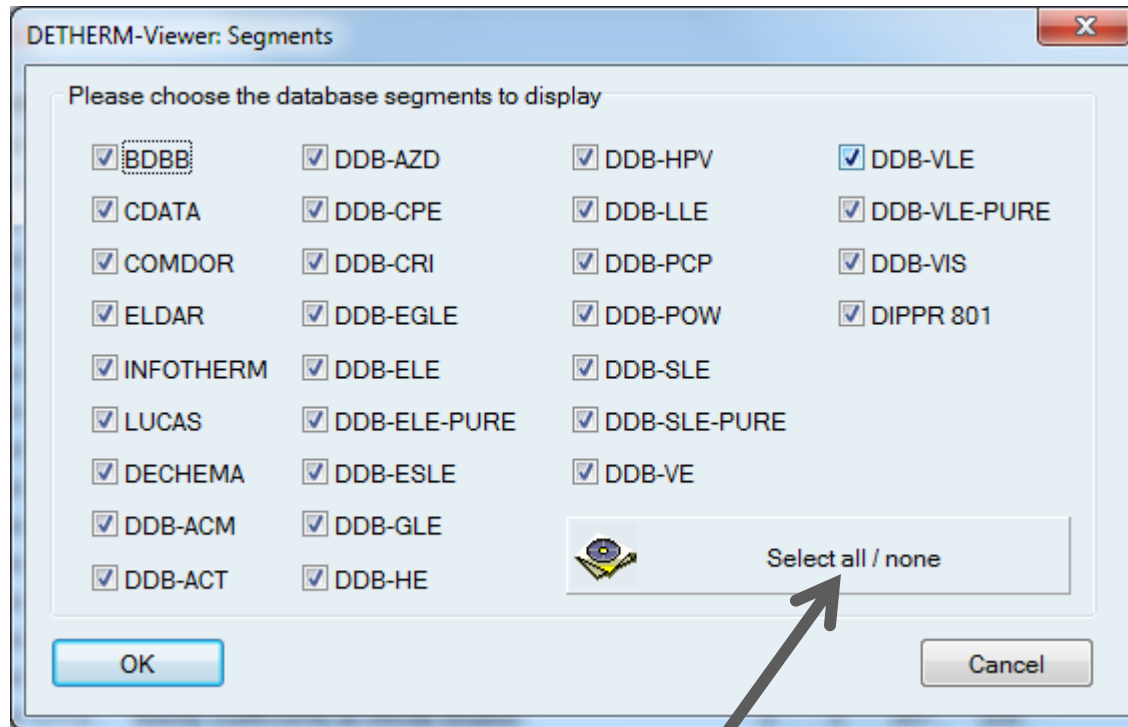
DETHERM-Viewer: Segments

X

Please choose the database segments to display

BDBB
CDATA
COMDOR
ELDAR
INFOTHERM
LUCAS
DECHEMA
DDB-ACM
DDB-ACT

DDB-AZD
DDB-CPE
DDB-CRI
DDB-EGLE
DDB-ELE
DDB-ELE-PURE
DDB-ESLE
DDB-GLE
DDB-HE

DDB-HPV
DDB-LLE
DDB-PCP
DDB-POW
DDB-SLE
DDB-SLE-PURE
DDB-VE

DDB-VLE
DDB-VLE-PURE
DDB-VIS
DIPPR 801

Select all / none

OK

Cancel